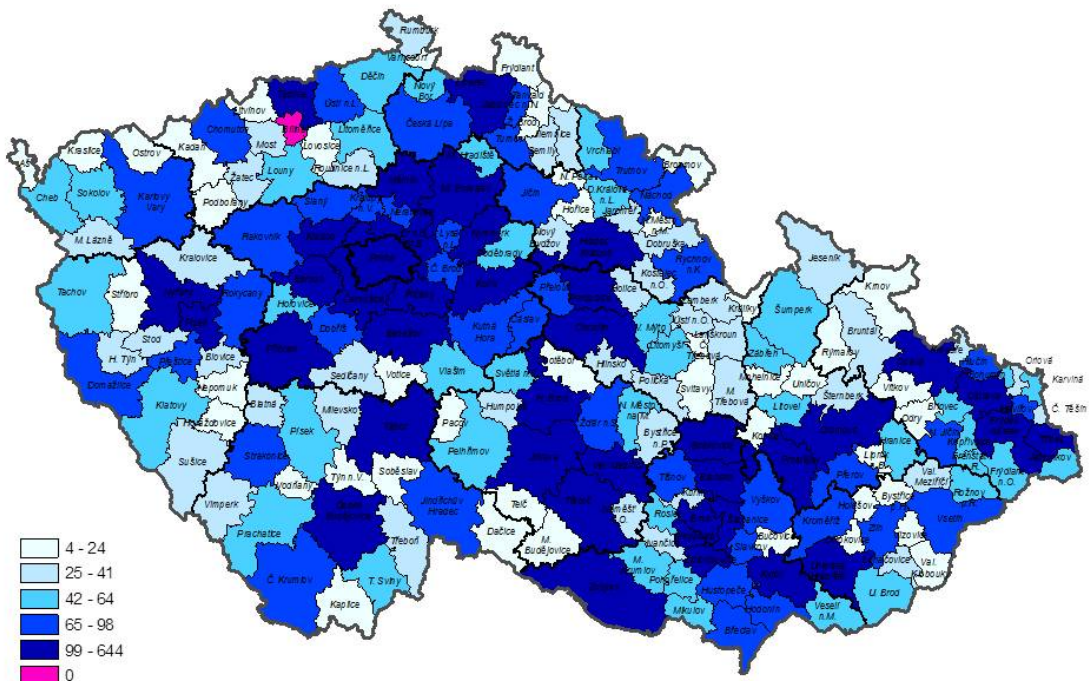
Rumburk
Varnsdorf
Frýdlant
Děčín
Litvínov
Ústí n.L.
Nový Bor
Chomutov
Most
Litoměřice
Česká Lípa
Jablonec n.N.
Kraslice
Kadaň
Lovosice
Semily
Vrchlabí
Ostrov
Žatec
Louny
Roudnice n.L.
Mnichovo Hradiště
Trutnov
Broumov
Cheb
Sokolov
Karlovy Vary
Podbořany
Slaný
Kralupy n.V.
Jičín
Nová Paka
Dvůr Králové n.L.
Náchod
Jaroměř
M. Lázně
Hořice
Nový Bydžov
Nové Město n.M.
Dobruška
Rakovník
Rychnov n.K.
Jeseník
Kralovice
Krnov
Tachov
Stříbro
Rokycany
Hořovice
Kostelec n.O.
Žamberk
Králíky
Šumperk
Bruntál
Stod
H. Týn
Přeštice
Kutná Hora
Čáslav
Přelouč
Holice
Vysoké Mýto
Ústí n.O.
Lanškroun
Litomyšl
Zábřeh
Orlová
Karviná
Blovice
Dobříš
Benešov
Chotěboř
Hlinsko
Polička
Svitavy
M. Třebová
Mohelnice
Uničov
Rýmařov
Vítkov
Č. Těšín
Domažlice
Nepomuk
Sedlčany
Votice
Vlašim
Světlá n.S.
Šternberk
Litovel
Odry
Bílovec
Klatovy
Blatná
Milevsko
Humpolec
Pacov
N. Město na Moravě
Bystřice n.P.
Žďár n.S.
Hranice
Frýdlant n.O.
Horažďovice
Písek
Pelhřimov
Tišnov
Přerov
Val. Meziříčí
Rožnov p.R.
Strakonice
Týn n.V.
Soběslav
Sušice
Vodňany
Jindřichův Hradec
Telč
Třešť
Rosice
Vyškov
Holešov
Bystřice p.H.
Vsetín
Vimperk
Prachatice
Třeboň
Dačice
M. Budějovice
Ivančice
Slavkov
Bučovice
Kroměříž
Zlín
Vizovice
Kyjov
Val. Klobouky
Č. Krumlov
T. Sviny
M. Krumlov
Pohořelice
Hustopeče
Hodonín
U. Brod
Kaplice
Mikulov
Břeclav
Veselí n.M.
4 - 24
25 - 41
42 - 64
65 - 98
99 - 644
0